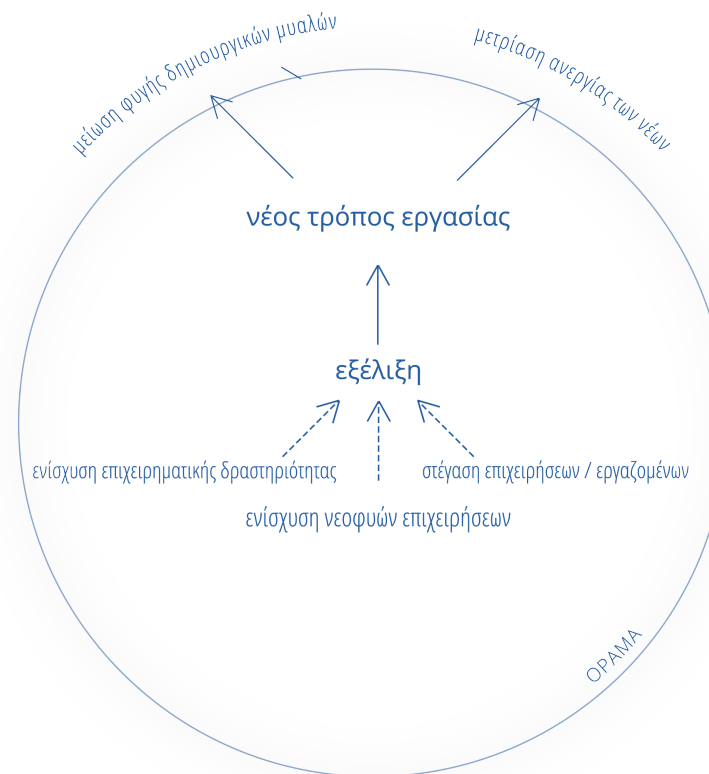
μείωση φυγής δημιουργικών μυαλών

μετρίαση ανεργίας των νέων

νέος τρόπος εργασίας

εξέλιξη

ενίσχυση επιχειρηματικής δραστηριότητας

στέγαση επιχειρήσεων / εργαζομένων

ενίσχυση νεοφυών επιχειρήσεων

ΟΡΑΜΑ